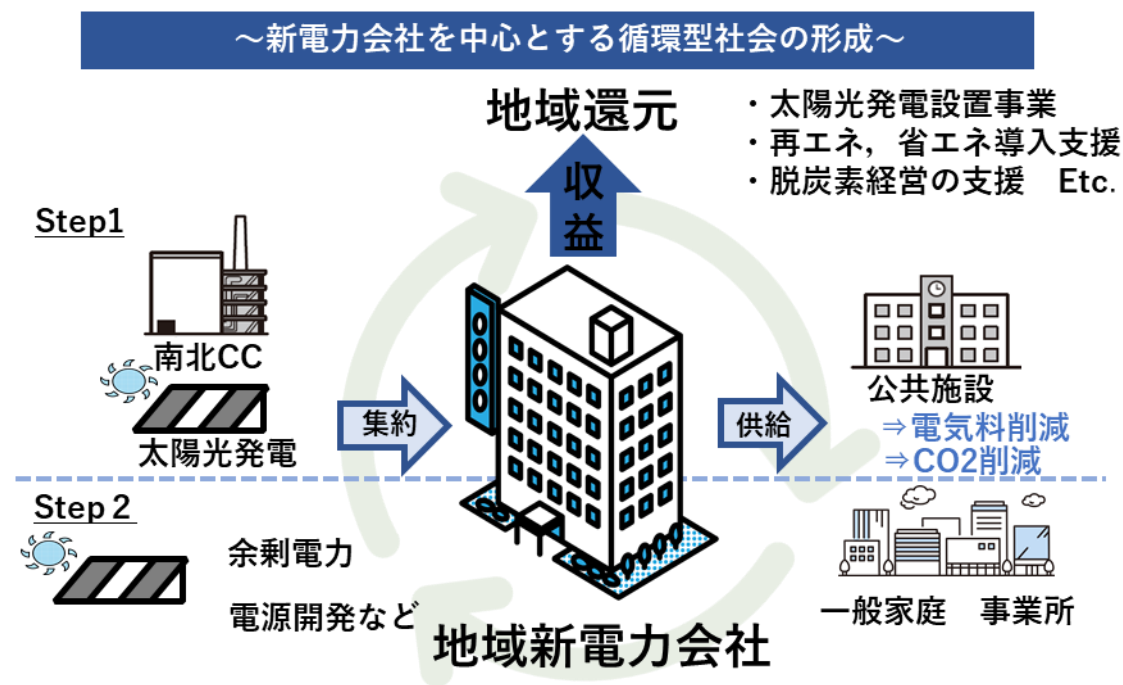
～新電力会社を中心とする循環型社会の形成～

地域還元

・太陽光発電設置事業
・再エネ，省エネ導入支援
・脱炭素経営の支援　Etc.

収益

Step1

南北CC

太陽光発電

集約

供給

公共施設
⇒電気料削減
⇒CO2削減

Step 2

余剰電力

電源開発など

地域新電力会社

一般家庭　事業所